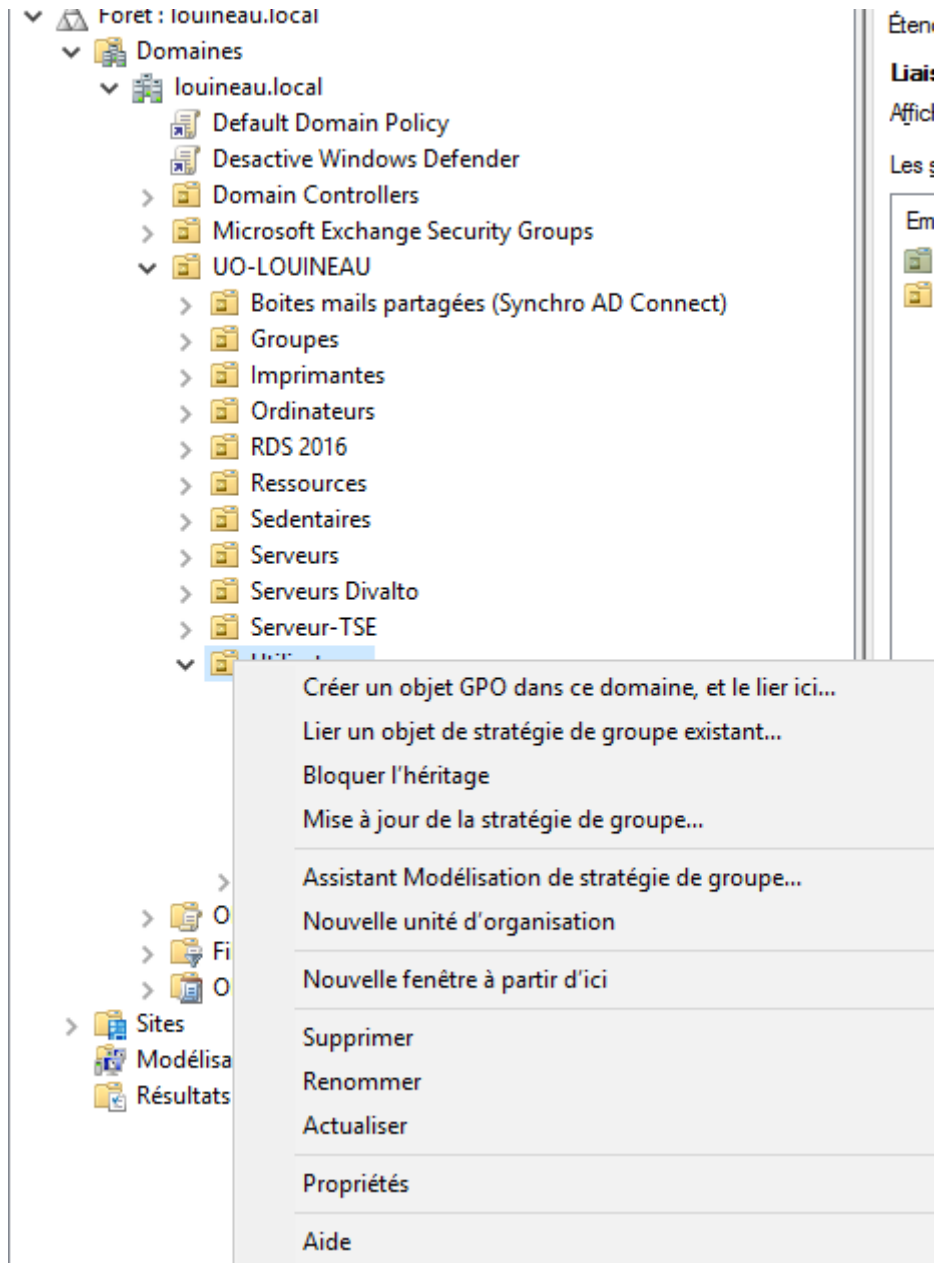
Forêt : louineau.local
Domaines
louineau.local
Default Domain Policy
Desactive Windows Defender
Domain Controllers
Microsoft Exchange Security Groups
UO-LOUINEAU
Boites mails partagées (Synchro AD Connect)
Groupes
Imprimantes
Ordinateurs
RDS 2016
Ressources
Sedentaires
Serveurs
Serveurs Divalto
Serveur-TSE
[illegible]
O
Fi
O
Sites
Modélisa
Résultats

Éten
Liais
Affic
Les
Em

Créer un objet GPO dans ce domaine, et le lier ici...
Lier un objet de stratégie de groupe existant...
Bloquer l'héritage
Mise à jour de la stratégie de groupe...
Assistant Modélisation de stratégie de groupe...
Nouvelle unité d'organisation
Nouvelle fenêtre à partir d'ici
Supprimer
Renommer
Actualiser
Propriétés
Aide